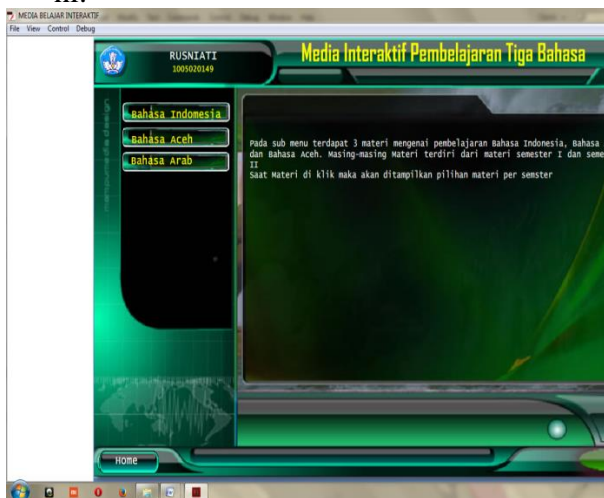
III.

MEDIA BELAJAR INTERAKTIF

File View Control Debug

RUSNIATI
1005020149

Media Interaktif Pembelajaran Tiga Bahasa

Bahasa Indonesia

Bahasa Aceh

Bahasa Arab

Pada sub menu terdapat 3 materi mengenai pembelajaran Bahasa Indonesia, Bahasa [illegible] dan Bahasa Aceh. Masing-masing Materi terdiri dari materi semester I dan seme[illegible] II
Saat Materi di klik maka akan ditampilkan pilihan materi per semster

Home